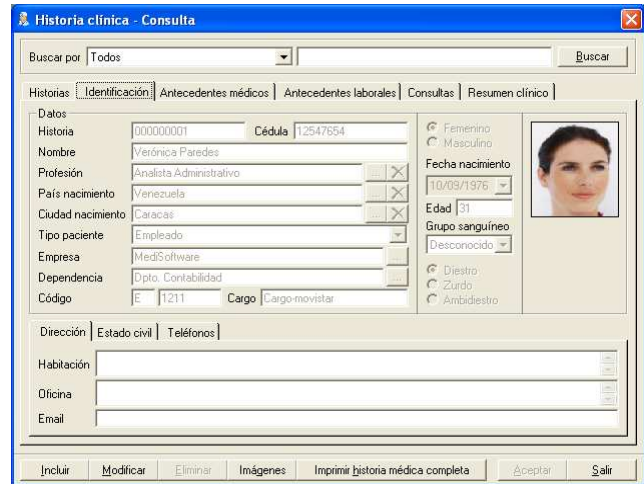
Historia clínica - Consulta

Buscar por Todos
Buscar

Historias | Identificación | Antecedentes médicos | Antecedentes laborales | Consultas | Resumen clínico

Datos
Historia 000000001
Cédula 12547654
Nombre Verónica Paredes
Profesión Analista Administrativo
País nacimiento Venezuela
Ciudad nacimiento Caracas
Tipo paciente Empleado
Empresa MediSoftware
Dependencia Dpto. Contabilidad
Código E 1211
Cargo Cargo-movistar

Femenino
Masculino
Fecha nacimiento
10/09/1976
Edad 31
Grupo sanguíneo
Desconocido

Diestro
Zurdo
Ambidiestro

Dirección | Estado civil | Teléfonos
Habitación
Oficina
Email

Incluir | Modificar | Eliminar | Imágenes | Imprimir historia médica completa | Aceptar | Salir